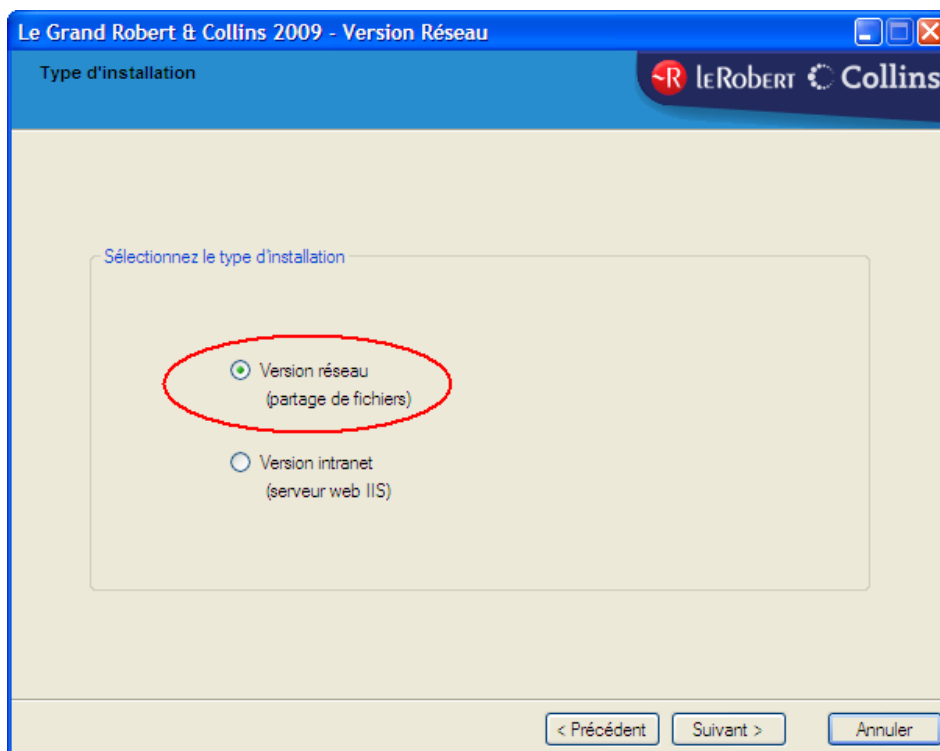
Le Grand Robert & Collins 2009 - Version Réseau

Type d'installation

R leRobert Collins

Sélectionnez le type d'installation

Version réseau
(partage de fichiers)

Version intranet
(serveur web IIS)

< Précédent

Suivant >

Annuler